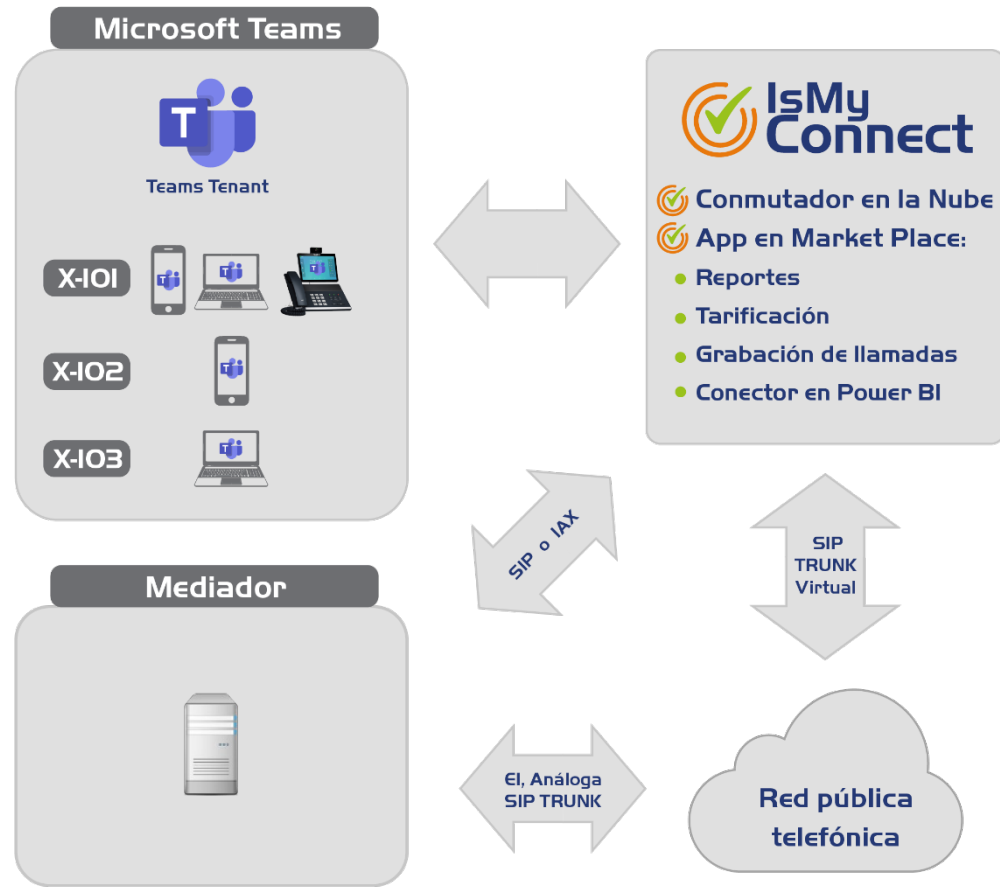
Microsoft Teams

T

Teams Tenant

X-101

X-102

X-103

IsMy Connect

Conmutador en la Nube

App en Market Place:

Reportes

Tarificación

Grabación de llamadas

Conector en Power BI

SIP o IAX

SIP TRUNK Virtual

Mediador

E1, Análoga SIP TRUNK

Red pública telefónica